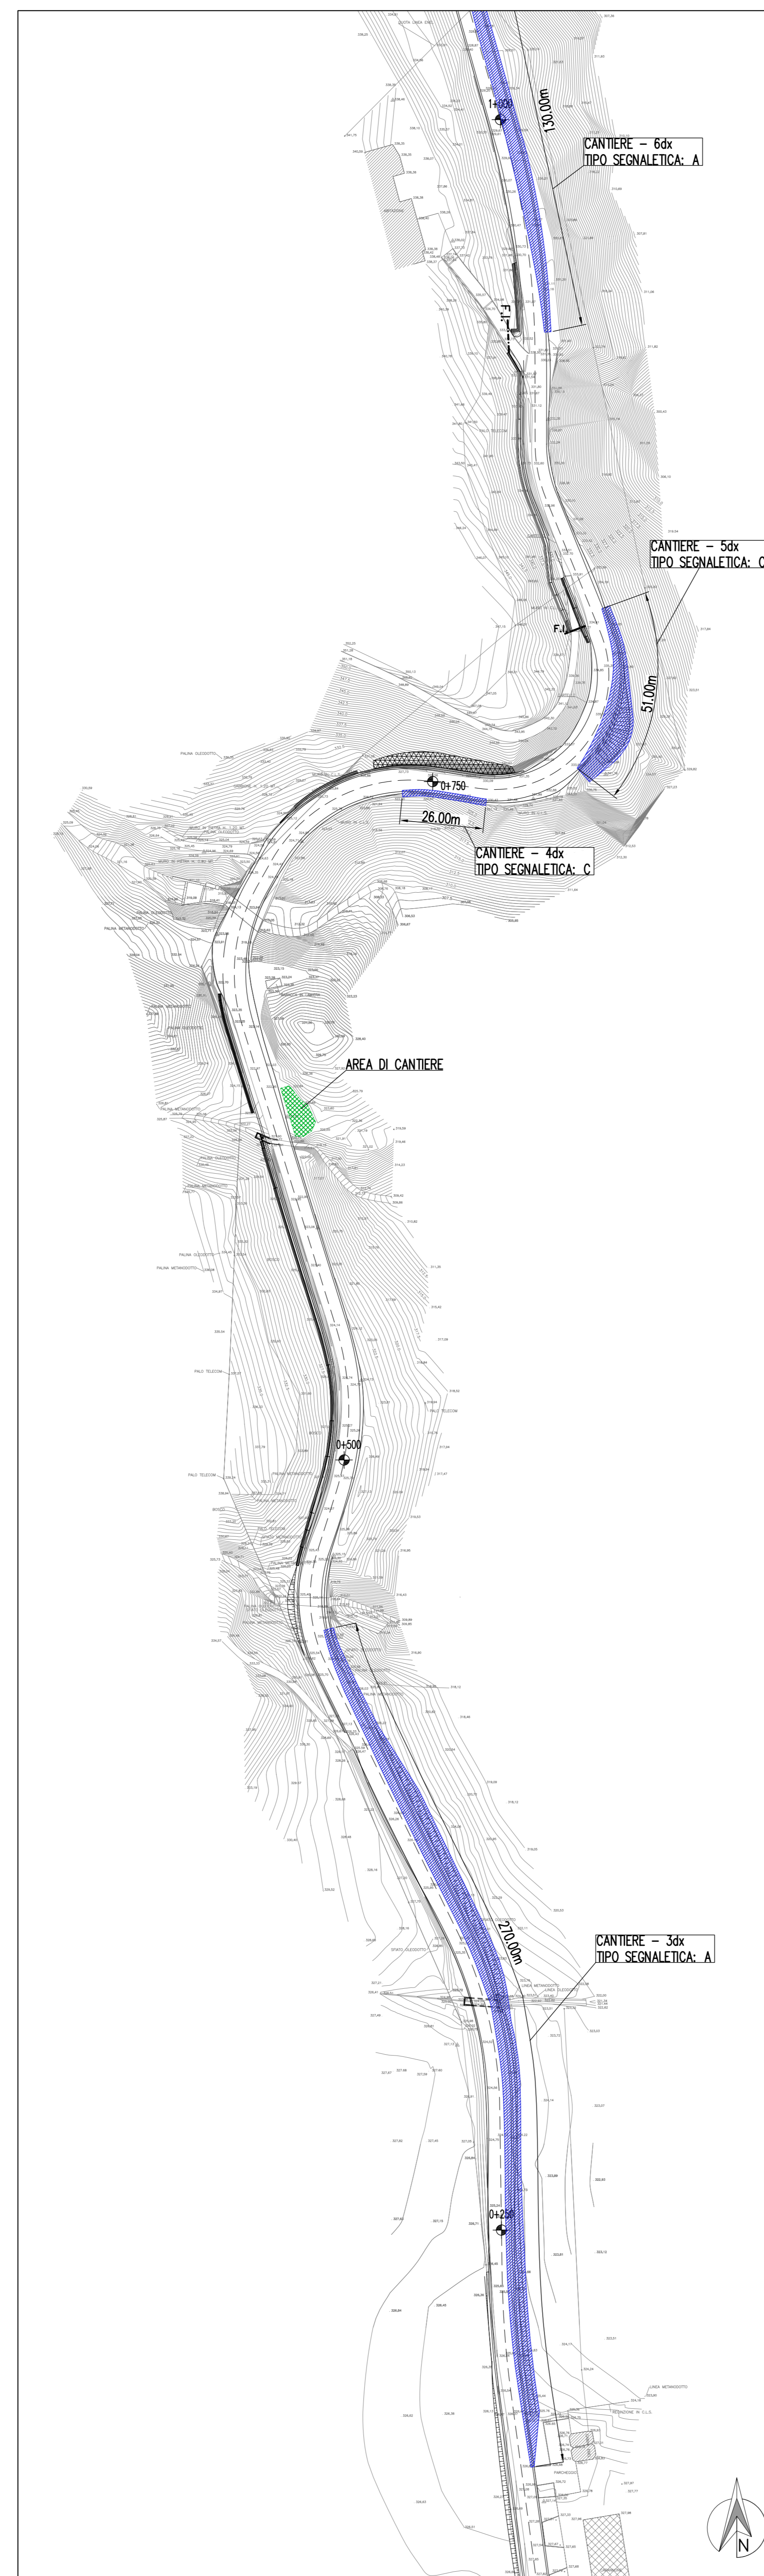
1+000

130,00m

CANTIERE – 6dx
TIPO SEGNALETICA: A

F.I.

CANTIERE – 5dx
TIPO SEGNALETICA: C

F.I.

51,00m

0+750

26,00m

CANTIERE – 4dx
TIPO SEGNALETICA: C

AREA DI CANTIERE

PALINA METANODOTTO

PALO TELECOM

0+500

270,00m

CANTIERE – 3dx
TIPO SEGNALETICA: A

LINEA METANODOTTO

0+250

LINEA METANODOTTO

PARCHEGGIO

N